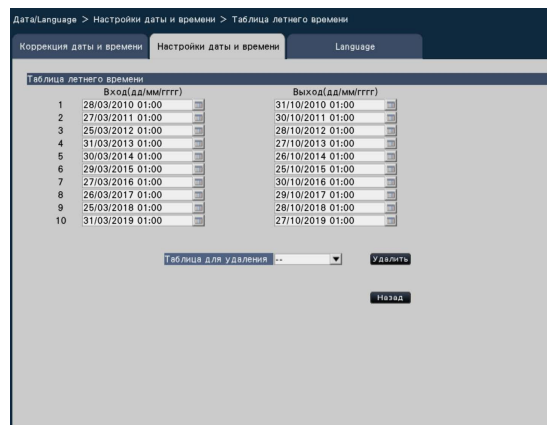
Дата/Language > Настройки даты и времени > Таблица летнего времени

Коррекция даты и времени | Настройки даты и времени | Language

Таблица летнего времени

| | Вход(дд/мм/гггг) | Выход(дд/мм/гггг) |
|---|---|---|
| 1 | 28/03/2010 01:00 | 31/10/2010 01:00 |
| 2 | 27/03/2011 01:00 | 30/10/2011 01:00 |
| 3 | 25/03/2012 01:00 | 28/10/2012 01:00 |
| 4 | 31/03/2013 01:00 | 27/10/2013 01:00 |
| 5 | 30/03/2014 01:00 | 26/10/2014 01:00 |
| 6 | 29/03/2015 01:00 | 25/10/2015 01:00 |
| 7 | 27/03/2016 01:00 | 30/10/2016 01:00 |
| 8 | 26/03/2017 01:00 | 29/10/2017 01:00 |
| 9 | 25/03/2018 01:00 | 28/10/2018 01:00 |
| 10 | 31/03/2019 01:00 | 27/10/2019 01:00 |

Таблица для удаления -- Удалить

Назад